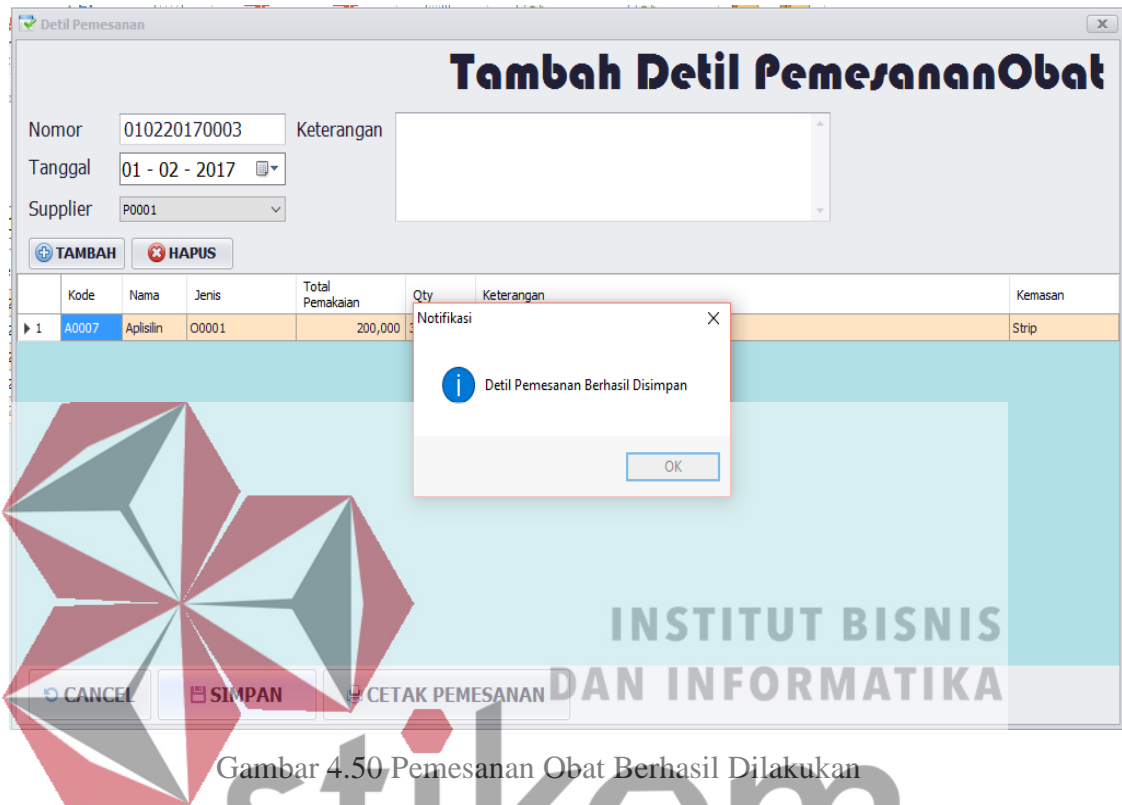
Detil Pemesanan

Tambah Detil PemesananObat

Nomor 010220170003
Tanggal 01 - 02 - 2017
Supplier P0001
Keterangan

TAMBAH HAPUS

| | Kode | Nama | Jenis | Total Pemakaian | Qty | Keterangan | Kemasan |
|---|---|---|---|---|---|---|---|
| 1 | A0007 | Aplisilin | O0001 | 200,000 | 3 | | Strip |

Notifikasi
Detil Pemesanan Berhasil Disimpan
OK

CANCEL SIMPAN CETAK PEMESANAN

INSTITUT BISNIS
DAN INFORMATIKA

Gambar 4.50 Pemesanan Obat Berhasil Dilakukan